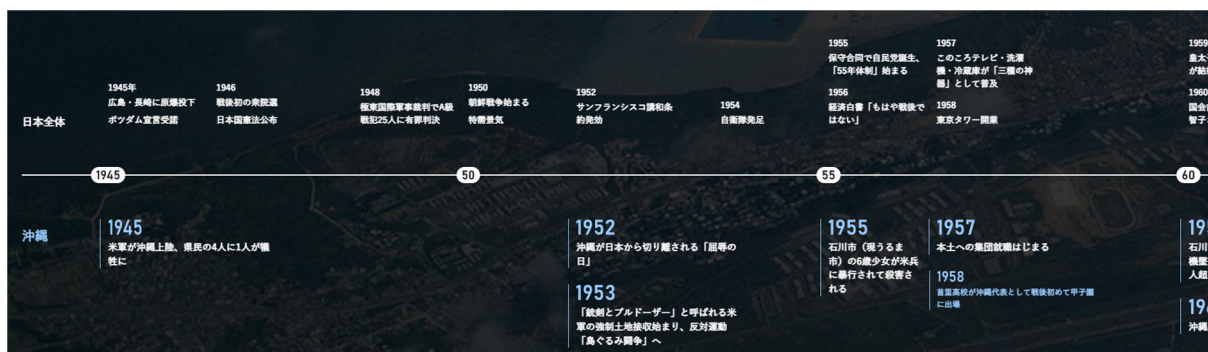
日本全体

1945年
広島・長崎に原爆投下
ポツダム宣言受諾

1946
戦後初の衆院選
日本国憲法公布

1948
極東国際軍事裁判でA級戦犯25人に有罪判決

1950
朝鮮戦争始まる
特需景気

1952
サンフランシスコ講和条約発効

1954
自衛隊発足

1955
保守合同で自民党誕生、「55年体制」始まる

1956
経済白書「もはや戦後ではない」

1957
このころテレビ・洗濯機・冷蔵庫が「三種の神器」として普及

1958
東京タワー開業

1959
皇太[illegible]
が結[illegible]

1960
国会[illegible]
智子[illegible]

1945

50

55

60

沖縄

1945
米軍が沖縄上陸、県民の4人に1人が犠牲に

1952
沖縄が日本から切り離される「屈辱の日」

1953
「銃剣とブルドーザー」と呼ばれる米軍の強制土地接収始まり、反対運動「島ぐるみ闘争」へ

1955
石川市（現うるま市）の6歳少女が米兵に暴行されて殺害される

1957
本土への集団就職はじまる

1958
首里高校が沖縄代表として戦後初めて甲子園に出場

19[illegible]
石川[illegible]
機墜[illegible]
人超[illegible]

19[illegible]
沖縄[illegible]